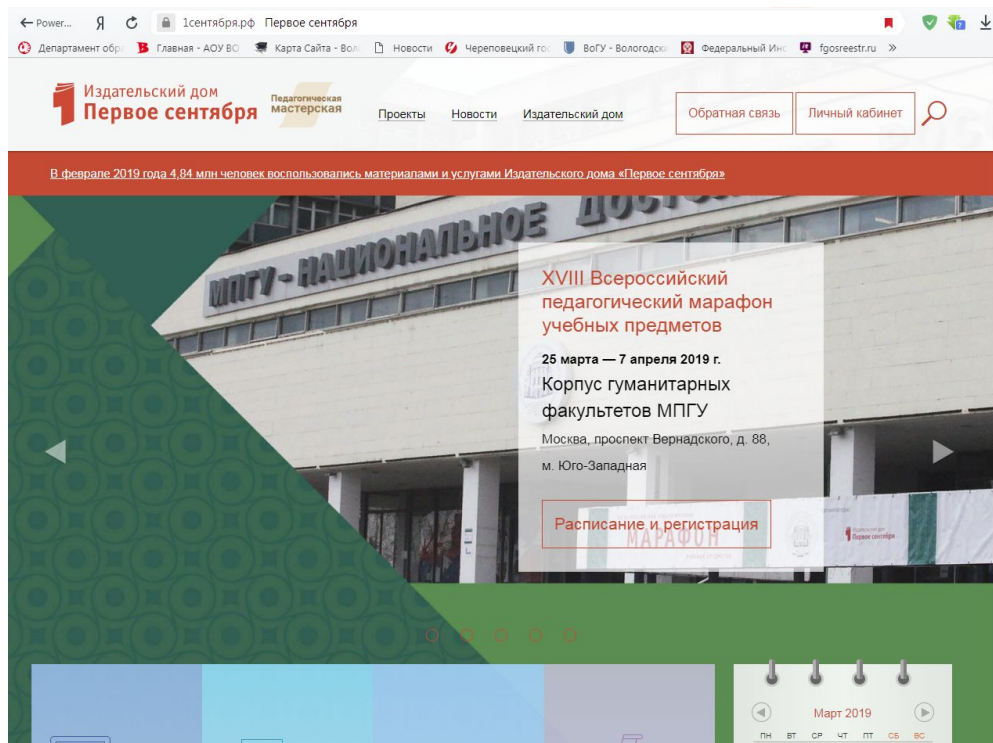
← Power... Я 1сентября.рф Первое сентября

Департамент обр Главная - АОУ ВО Карта Сайта - Вол Новости Череповецкий гос ВоГУ - Вологодск Федеральный Инс fgosreestr.ru »

Издательский дом
Первое сентября

Педагогическая мастерская

Проекты Новости Издательский дом Обратная связь Личный кабинет

В феврале 2019 года 4,84 млн человек воспользовались материалами и услугами Издательского дома «Первое сентября»

МПГУ - НАЦИОНАЛЬНОЕ ДОСТ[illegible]

XVIII Всероссийский педагогический марафон учебных предметов

25 марта — 7 апреля 2019 г.

Корпус гуманитарных факультетов МПГУ

Москва, проспект Вернадского, д. 88, м. Юго-Западная

Расписание и регистрация

МАРАФОН

Первое сентября

Март 2019

ПН ВТ СР ЧТ ПТ СБ ВС